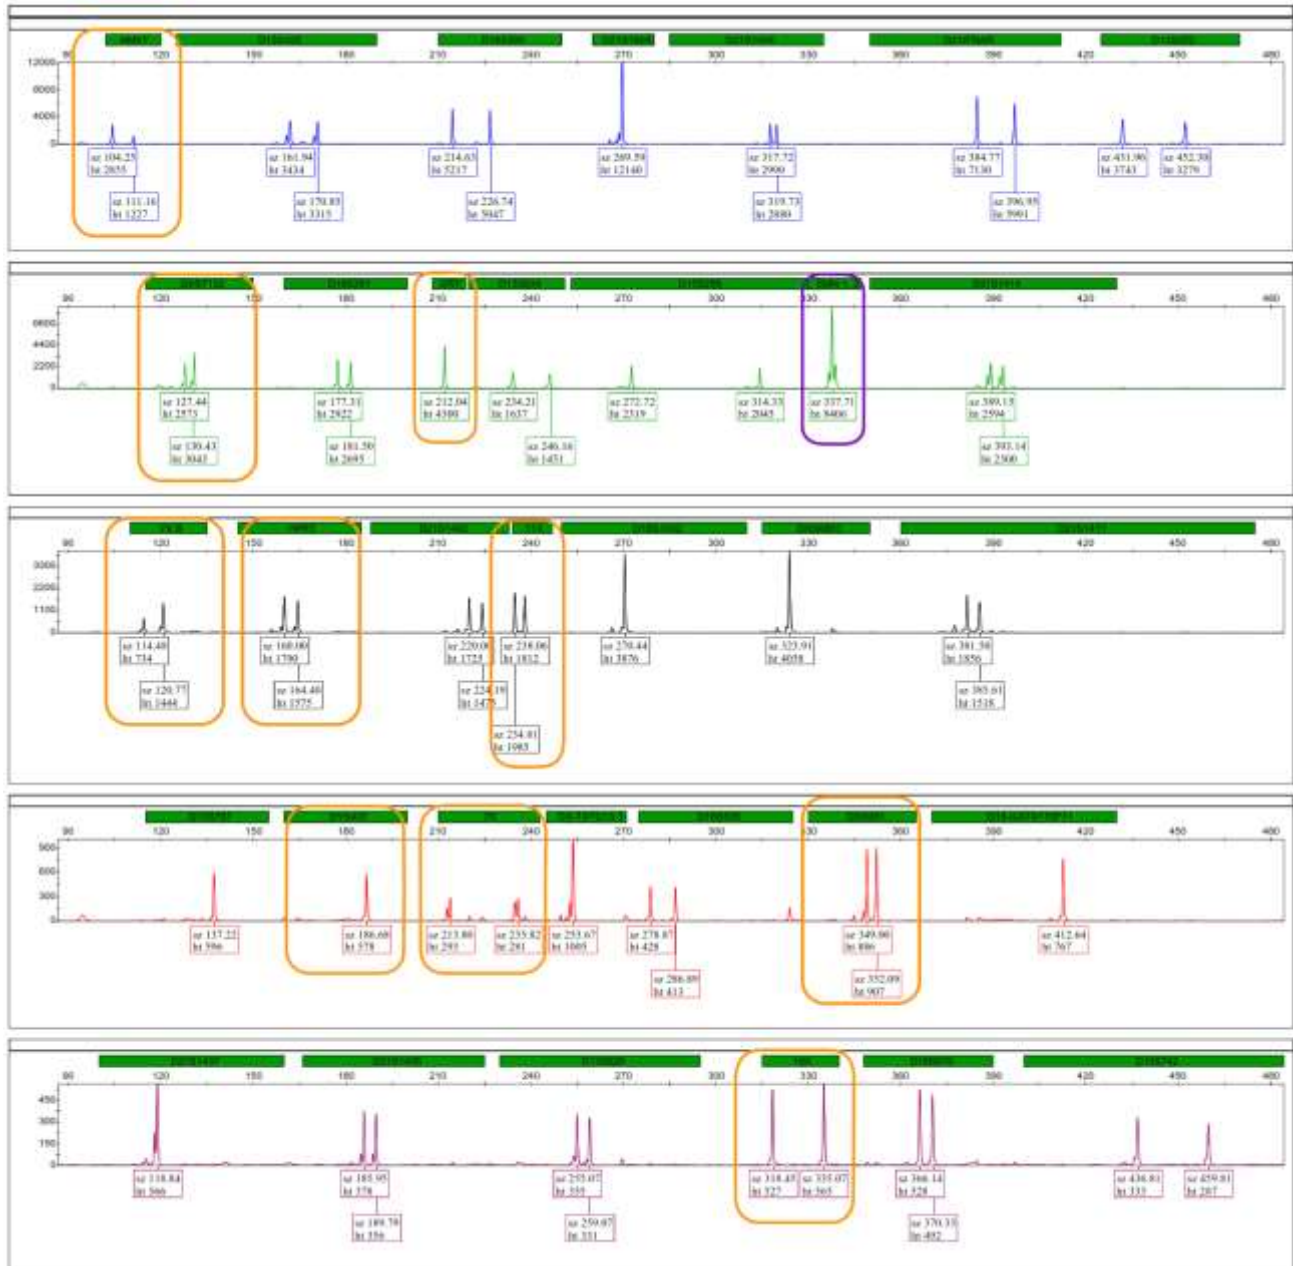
90 120 150 180 210 240 270 300 330 360 390 420 450 480
12000
8000
4000
0
sz 104.25 ht 2655
sz 111.16 ht 1227
sz 161.94 ht 3434
sz 170.85 ht 3315
sz 214.63 ht 5217
sz 226.74 ht 5047
sz 269.59 ht 12140
sz 317.72 ht 2990
sz 319.73 ht 2880
sz 384.77 ht 7130
sz 396.95 ht 5991
sz 451.90 ht 3743
sz 452.38 ht 3279

90 120 150 180 210 240 270 300 330 360 390 420 450 480
6600
4400
2200
0
sz 127.44 ht 2573
sz 130.43 ht 3043
sz 177.31 ht 2922
sz 181.50 ht 2695
sz 212.04 ht 4300
sz 234.21 ht 1637
sz 246.16 ht 1431
sz 272.72 ht 2319
sz 314.33 ht 2045
sz 337.71 ht 8406
sz 389.15 ht 2594
sz 393.14 ht 2300

90 120 150 180 210 240 270 300 330 360 390 420 450 480
3300
2200
1100
0
sz 114.49 ht 734
sz 120.77 ht 1444
sz 160.00 ht 1790
sz 164.40 ht 1575
sz 220.09 ht 1725
sz 224.19 ht 1475
sz 238.06 ht 1832
sz 234.81 ht 1983
sz 270.44 ht 3876
sz 323.91 ht 4058
sz 381.50 ht 1856
sz 385.61 ht 1518

90 120 150 180 210 240 270 300 330 360 390 420 450 480
900
600
300
0
sz 137.22 ht 596
sz 186.68 ht 578
sz 213.80 ht 293
sz 235.82 ht 281
sz 253.67 ht 1005
sz 278.87 ht 428
sz 286.89 ht 413
sz 349.90 ht 896
sz 352.09 ht 907
sz 412.64 ht 767

90 120 150 180 210 240 270 300 330 360 390 420 450 480
450
300
150
0
sz 118.84 ht 566
sz 185.95 ht 378
sz 189.79 ht 356
sz 255.07 ht 355
sz 259.07 ht 331
sz 318.45 ht 527
sz 335.07 ht 565
sz 366.14 ht 528
sz 370.33 ht 482
sz 436.81 ht 333
sz 459.81 ht 287